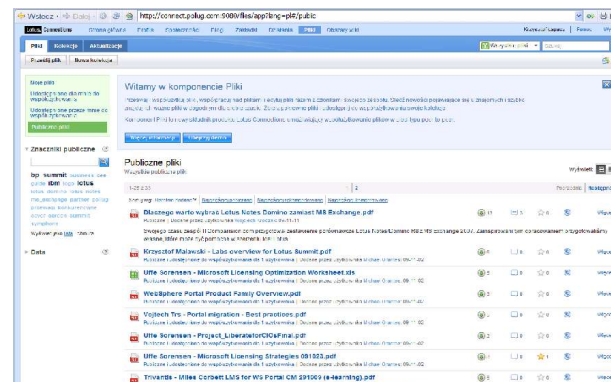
Wstecz · Dalej · http://connect.polug.com:9080/files/app#lang=pl#/public

Lotus Connections Strona główna Profile Społeczności Blogi Zakładki Działania Pliki Obszary wiki Wyloguj

Pliki Kolekcje Aktualizacje

Prześlij plik Nowa kolekcja

Moje pliki
Udostępnione dla mnie do współużytkowania
Udostępnione przeze mnie do współużytkowania
Publiczne pliki

Witamy w komponencie Pliki

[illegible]

Prześlij pliki Utwórz kolekcję

Znaczniki publiczne

bp summit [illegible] ibm lotus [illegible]

Data

Publiczne pliki
Wszystkie publiczne pliki

1-25 z 40 | 1 2

Dlaczego warto wybrać Lotus Notes Domino zamiast MS Exchange.pdf

Krzysztof Malawski - Labs overview for Lotus Summit.pdf

Uffe Sorensen - Microsoft Licensing Optimization Worksheet.xls

WebSphere Portal Product Family Overview.pdf

Vojtech Trs - Portal migration - Best practices.pdf

Uffe Sorensen - Project_LiberatorCIOsFinal.pdf

Uffe Sorensen - Microsoft Licensing Strategies 091023.pdf

Trivantis - Miles Corbett LMS for WS Portal CM 291009 (e-learning).pdf